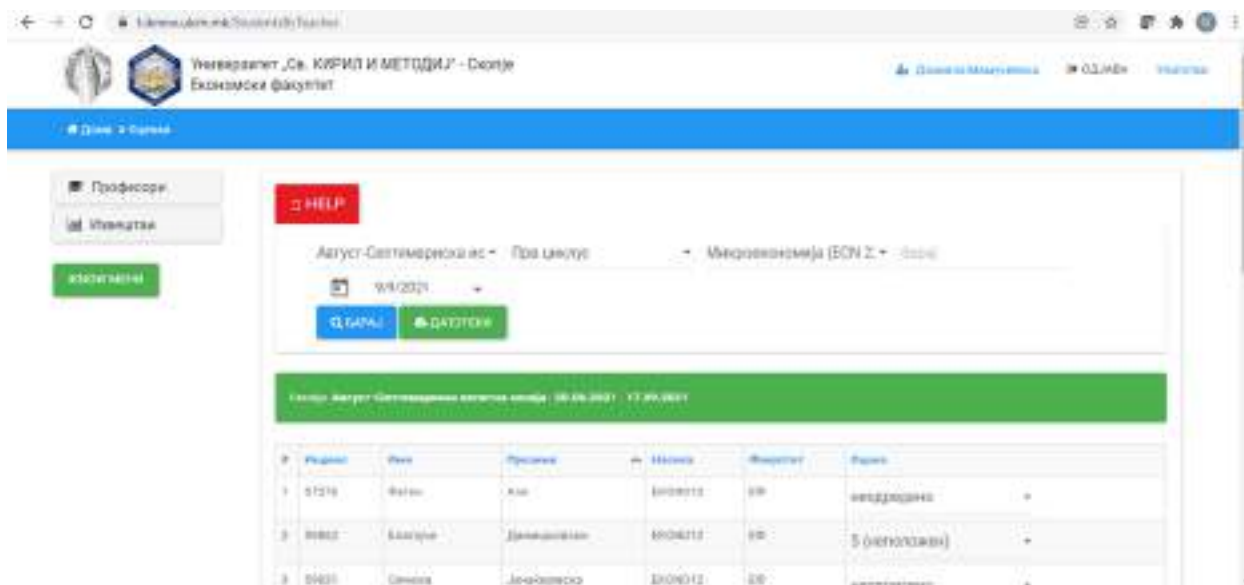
Универзитет „Св. КИРИЛ И МЕТОДИЈ“ - Скопје
Економски факултет

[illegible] ОДЈАВИ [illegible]

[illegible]

Професори
Извештаи
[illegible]

HELP

Август-Септемвриска ис - Прв циклус - Микроекономија (ECN 2 - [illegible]
9/9/2021
БАРАЈ
ДАТОТЕКИ

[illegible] Август-Септемвриска испитна сесија : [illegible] - 17.09.2021

| # | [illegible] | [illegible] | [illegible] | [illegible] | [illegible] | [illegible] |
|---|---|---|---|---|---|---|
| 1 | 57376 | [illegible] | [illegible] | ЕКОН012 | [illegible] | неоценено |
| 2 | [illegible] | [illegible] | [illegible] | ЕКОН012 | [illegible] | 5 (неположил) |
| 3 | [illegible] | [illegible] | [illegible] | ЕКОН012 | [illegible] | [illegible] |